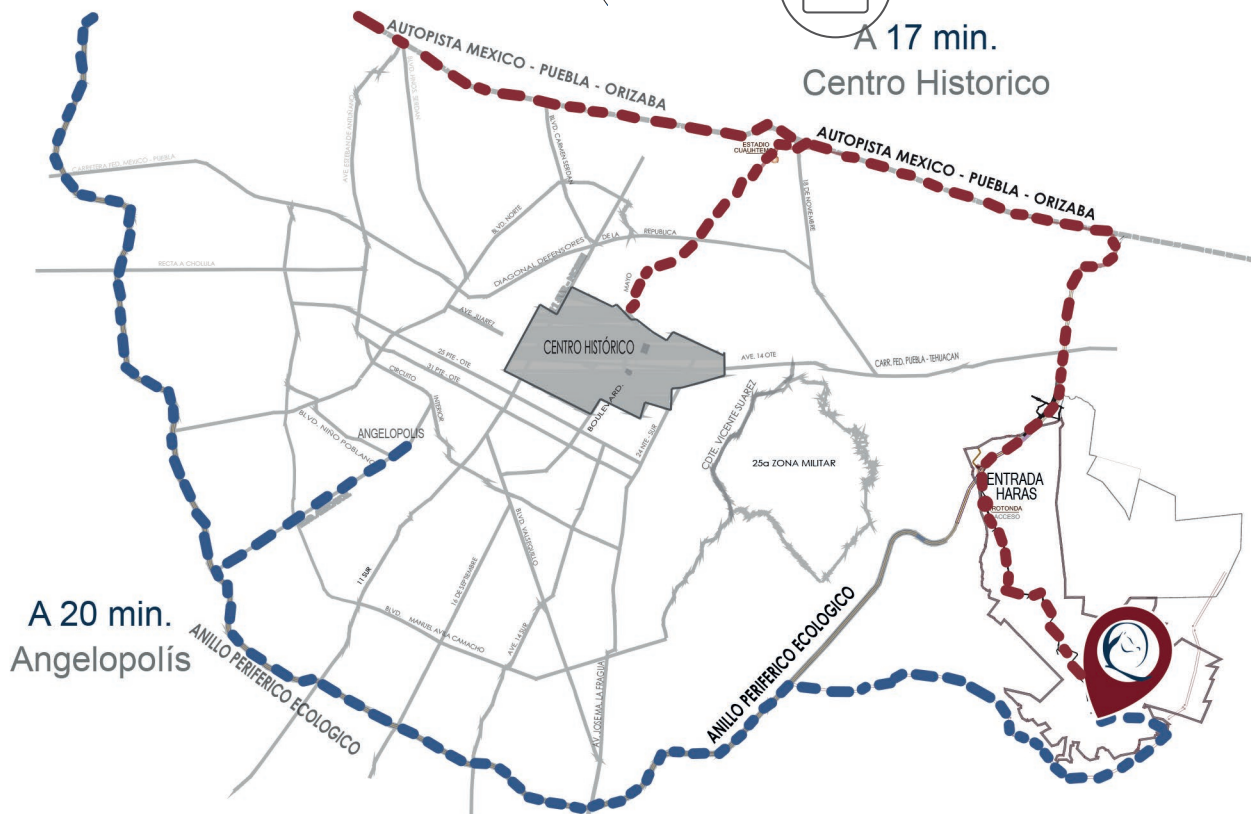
A 17 min.
Centro Historico

AUTOPISTA MEXICO - PUEBLA - ORIZABA

AUTOPISTA MEXICO - PUEBLA - ORIZABA

ESTADIO CUAUHTEMOC

CARRETERA FED. MEXICO - PUEBLA

AVE. ESTEBAN DE ANTUÑANO

BLVD. CARMEN SERDAN

BLVD. NORTE

11 DE NOVIEMBRE

DIAGONAL DEFENSORES DE LA REPUBLICA

RECTA A CHOLULA

MAYO

AVE. JUAREZ

CENTRO HISTÓRICO

AVE. 14 OTE

CARR. FED. PUEBLA - TEHUACAN

25 PTE - OTE

31 PTE - OTE

CIRCUITO

INTERIOR

BOULEVARD

24 NTE - SUR

CDTE. VICENTE SUAREZ

25a ZONA MILITAR

ANGELOPOLIS

BLVD. NIÑO POBLANO

ENTRADA HARAS

ROTONDA ACCESO

11 SUR

16 DE SEPTIEMBRE

BLVD. VALSEQUILLO

BLVD. MANUEL AVILA CAMACHO

AVE. 14 SUR

AV. JOSEFA LA FRAGUA

A 20 min.
Angelopolís

ANILLO PERIFERICO ECOLOGICO

ANILLO PERIFERICO ECOLOGICO